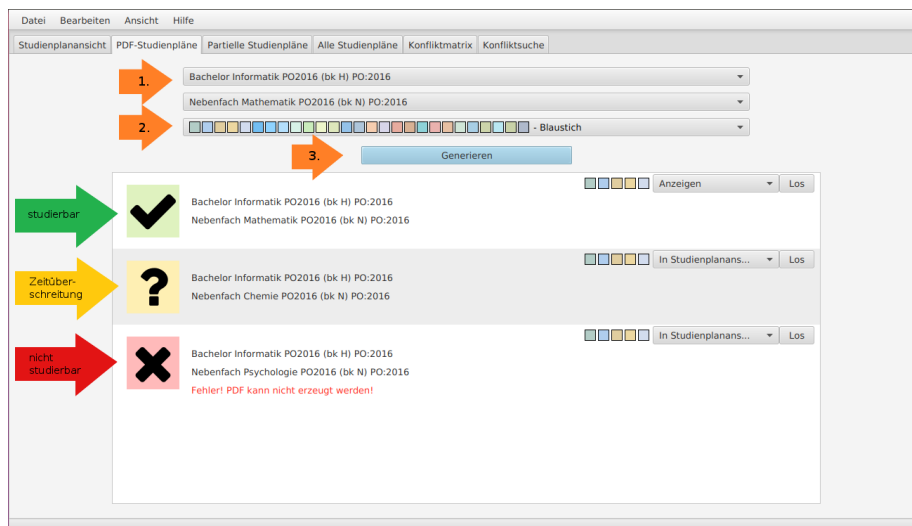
Datei Bearbeiten Ansicht Hilfe

Studienplanansicht PDF-Studienpläne Partielle Studienpläne Alle Studienpläne Konfliktmatrix Konfliktsuche

1. Bachelor Informatik PO2016 (bk H) PO:2016

Nebenfach Mathematik PO2016 (bk N) PO:2016

2. - Blaustich

3. Generieren

studierbar

Bachelor Informatik PO2016 (bk H) PO:2016
Nebenfach Mathematik PO2016 (bk N) PO:2016

Anzeigen Los

Zeitüberschreitung

Bachelor Informatik PO2016 (bk H) PO:2016
Nebenfach Chemie PO2016 (bk N) PO:2016

In Studienplanans... Los

nicht studierbar

Bachelor Informatik PO2016 (bk H) PO:2016
Nebenfach Psychologie PO2016 (bk N) PO:2016
Fehler! PDF kann nicht erzeugt werden!

In Studienplanans... Los